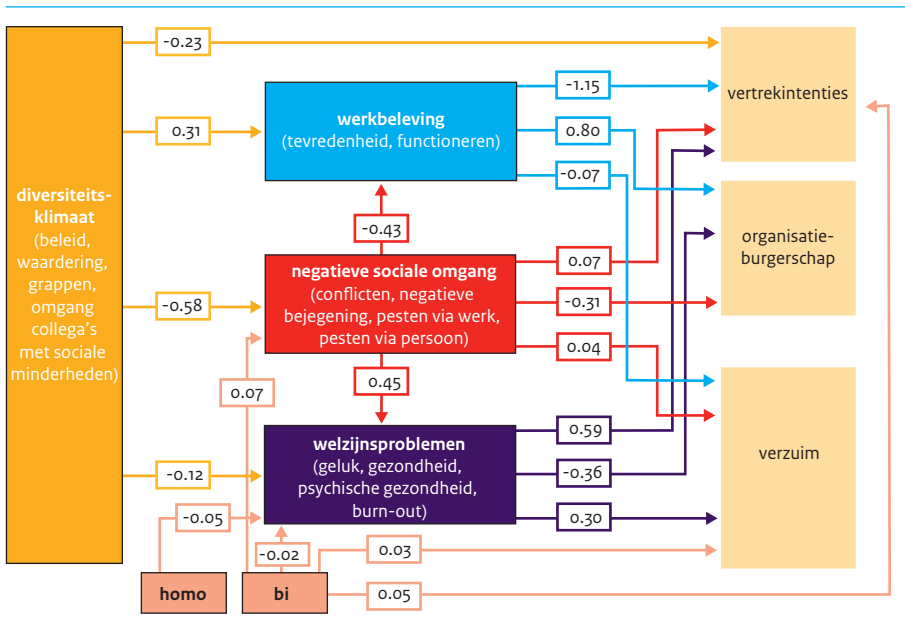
diversiteitsklimaat (beleid, waardering, grappen, omgang collega's met sociale minderheden)

-0.23

0.31

-0.58

-0.12

werkbeleving (tevredenheid, functioneren)

-0.43

negatieve sociale omgang (conflicten, negatieve bejegening, pesten via werk, pesten via persoon)

0.45

welzijnsproblemen (geluk, gezondheid, psychische gezondheid, burn-out)

-1.15

0.80

-0.07

0.07

-0.31

0.04

0.59

-0.36

0.30

vertrekintenties

organisatieburgerschap

verzuim

0.07

-0.05

-0.02

0.03

0.05

homo

bi